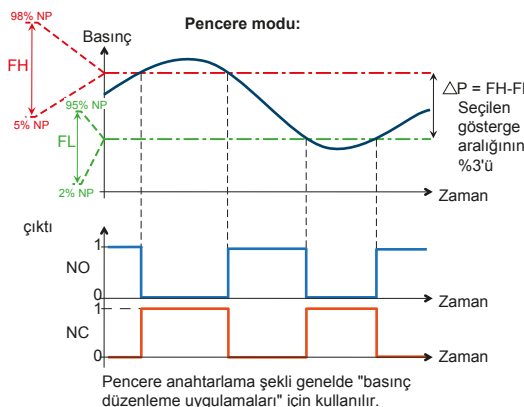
Pencere modu:

98% NP

Basınç

FH

5% NP

95% NP

FL

2% NP

$\triangle$P = FH-FL
Seçilen gösterge aralığının %3'ü

Zaman

çıktı

1

NO

0

Zaman

1

NC

0

Zaman

Pencere anahtarlama şekli genelde "basınç düzenleme uygulamaları" için kullanılır.